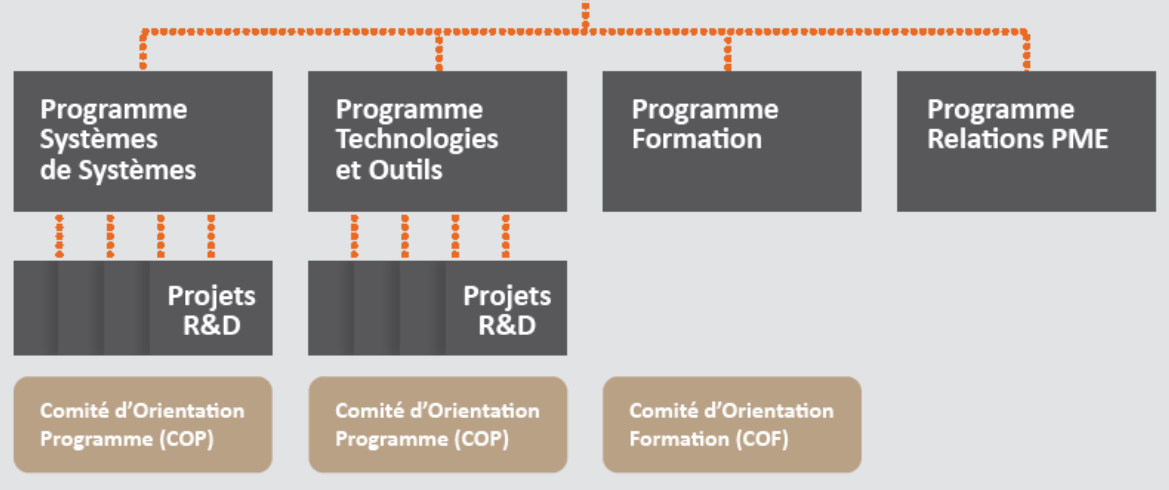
Programme Systèmes de Systèmes

Programme Technologies et Outils

Programme Formation

Programme Relations PME

Projets R&D

Projets R&D

Comité d’Orientation Programme (COP)

Comité d’Orientation Programme (COP)

Comité d’Orientation Formation (COF)